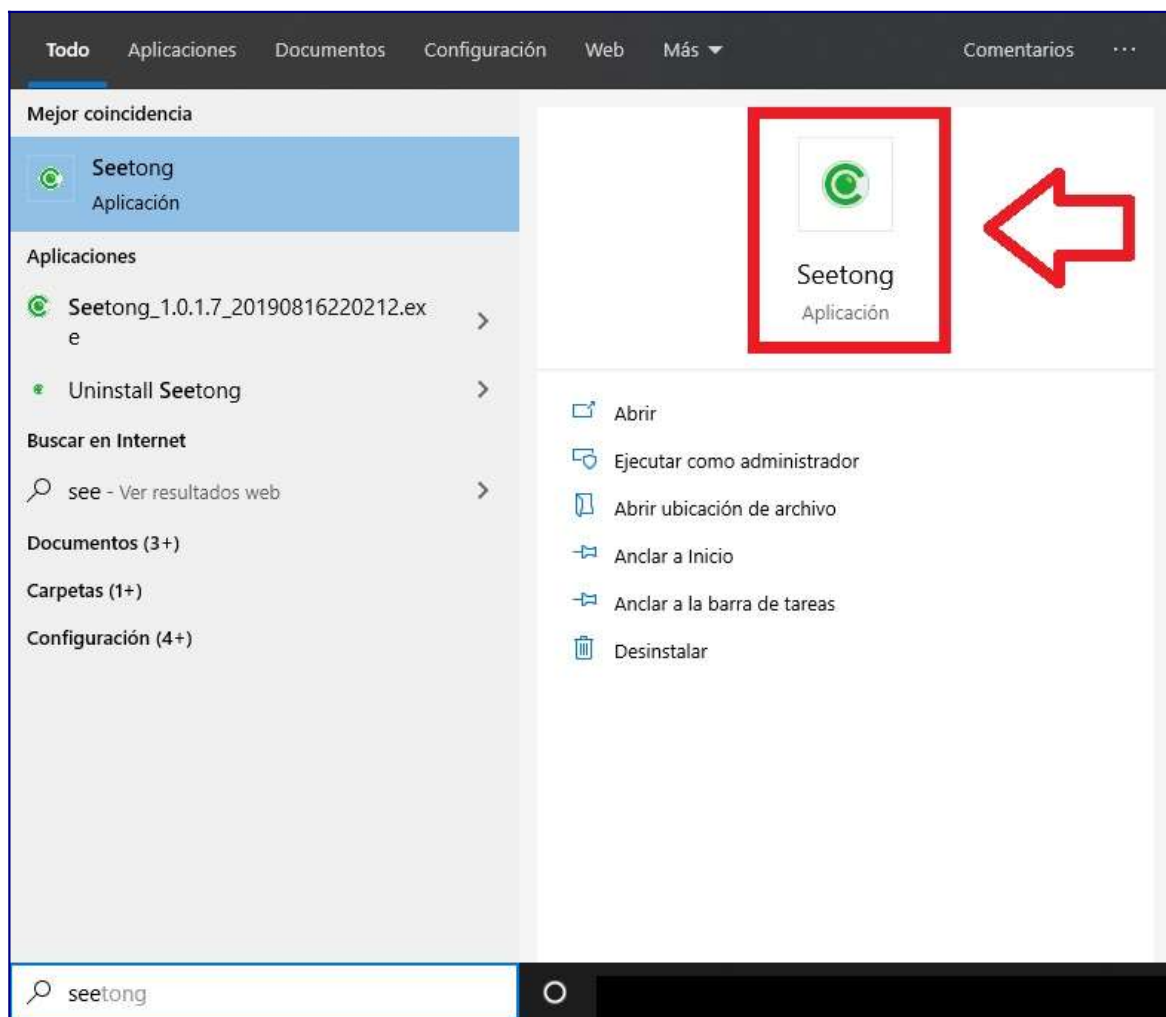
Todo Aplicaciones Documentos Configuración Web Más ▾ Comentarios ···

Mejor coincidencia

Seetong
Aplicación

Aplicaciones

Seetong_1.0.1.7_20190816220212.exe

Uninstall Seetong

Buscar en Internet

see - Ver resultados web

Documentos (3+)

Carpetas (1+)

Configuración (4+)

Seetong
Aplicación

Abrir

Ejecutar como administrador

Abrir ubicación de archivo

Anclar a Inicio

Anclar a la barra de tareas

Desinstalar

seetong